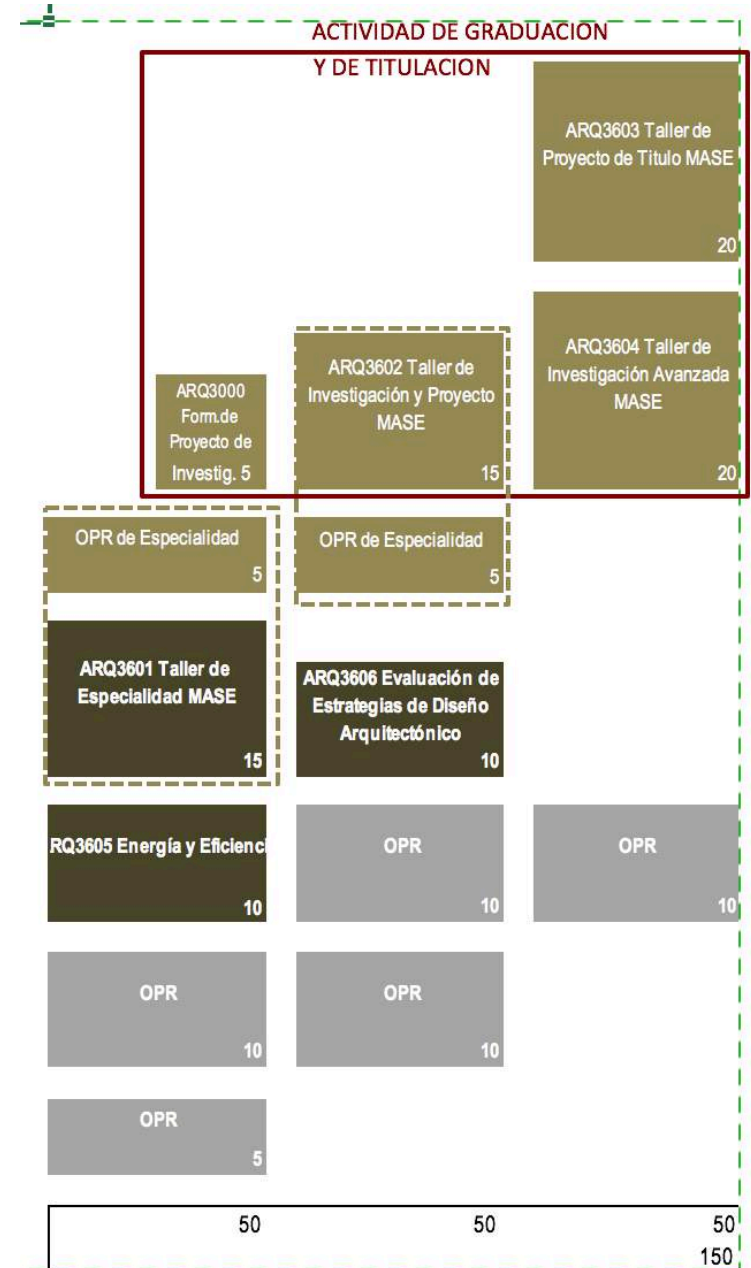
ACTIVIDAD DE GRADUACION
Y DE TITULACION

ARQ3603 Taller de Proyecto de Titulo MASE
20

ARQ3604 Taller de Investigación Avanzada MASE
20

ARQ3000 Form.de Proyecto de Investig. 5

ARQ3602 Taller de Investigación y Proyecto MASE
15

OPR de Especialidad
5

OPR de Especialidad
5

ARQ3601 Taller de Especialidad MASE
15

ARQ3606 Evaluación de Estrategias de Diseño Arquitectónico
10

RQ3605 Energía y Eficienc
10

OPR
10

OPR
10

OPR
10

OPR
10

OPR
5

50 50 50
150